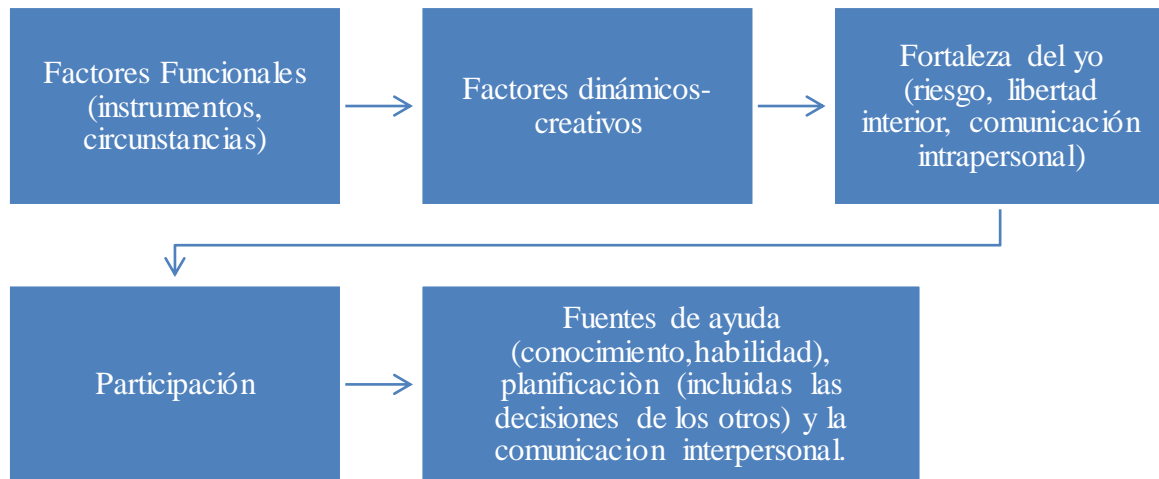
Factores Funcionales (instrumentos, circunstancias)

Factores dinámicos-creativos

Fortaleza del yo (riesgo, libertad interior, comunicación intrapersonal)

Participación

Fuentes de ayuda (conocimiento,habilidad), planificaciòn (incluidas las decisiones de los otros) y la comunicacion interpersonal.